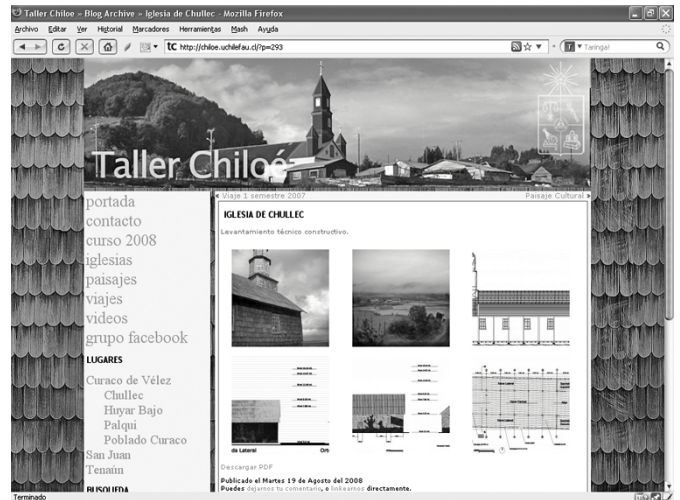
Taller Chiloe » Blog Archive » Iglesia de Chullec - Mozilla Firefox

Archivo Editar Ver Historial Marcadores Herramientas Mash Ayuda

http://chiloe.uchilefau.cl/?p=293

Taringa!

Taller Chiloé

portada
contacto
curso 2008
iglesias
paisajes
viajes
videos
grupo facebook

LUGARES

Curaco de Vélez
Chullec
Huyar Bajo
Palqui
Poblado Curaco
San Juan
Tenaún

BUSQUEDA

« Viaje 1 semestre 2007

Paisaje Cultural »

IGLESIA DE CHULLEC

Levantamiento técnico constructivo.

da Lateral

Descargar PDF

Publicado el Martes 19 de Agosto del 2008
Puedes dejarnos tu comentario, o linkearnos directamente.

Terminado